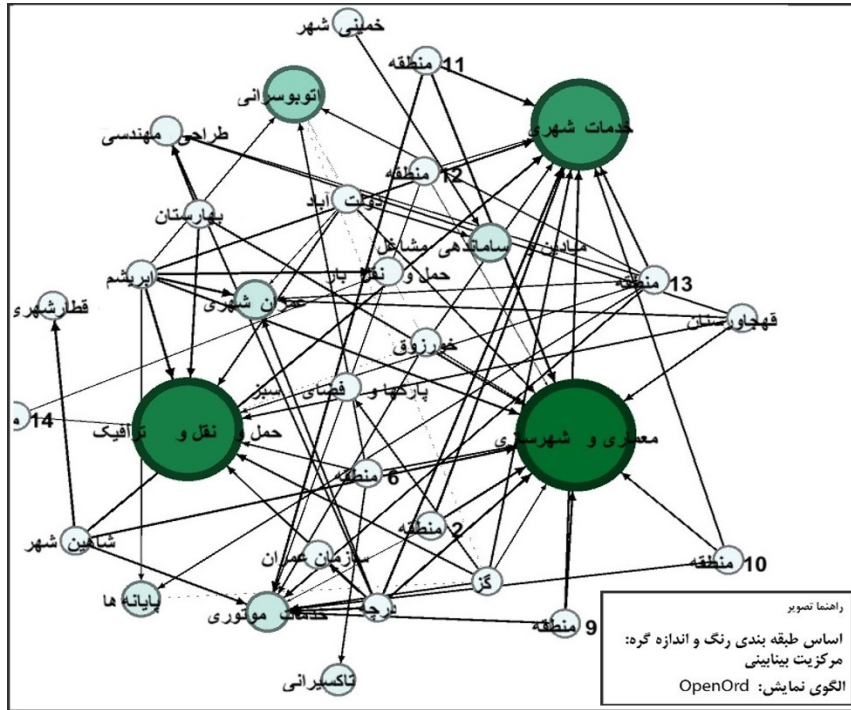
خمینی شهر
منطقه 11
اتوبوسرانی
خدمات شهری
طراحی مهندسی
منطقه 12
دولت آباد
بهارستان
ساماندهی مشاغل
میادین
حمل و نقل بار
ابریشم
منطقه 13
عمران شهری
قطار شهری
قهجاورستان
خوزوق
پارکها و فضای سبز
حمل و نقل و ترافیک
14
معماری و شهرسازی
منطقه 6
منطقه 2
شاهین شهر
سازمان عمران
گز
منطقه 10
پایانه ها
درچه
خدمات موتوری
منطقه 9
تاکسیرانی
راهنما تصویر
اساس طبقه بندی رنگ و اندازه گره: مرکزیت بینابینی
الگوی نمایش: OpenOrd